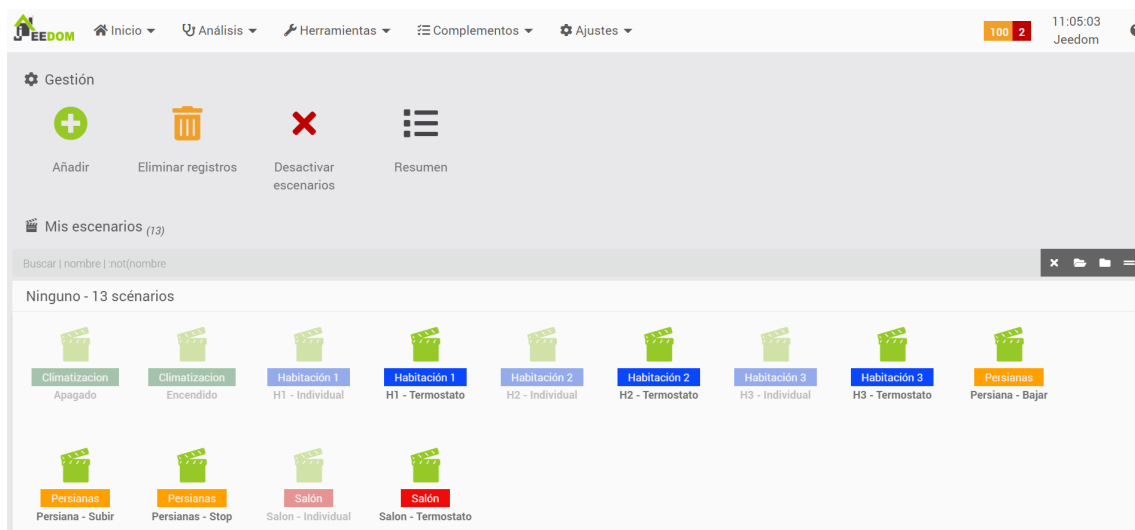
JEEDOM Inicio Análisis Herramientas Complementos Ajustes 100 2 11:05:03 Jeedom

Gestión

Añadir

Eliminar registros

Desactivar escenarios

Resumen

Mis escenarios (13)

Buscar | nombre | :not(nombre

Ninguno - 13 scénarios

Climatizacion
Apagado

Climatizacion
Encendido

Habitación 1
H1 - Individual

Habitación 1
H1 - Termostato

Habitación 2
H2 - Individual

Habitación 2
H2 - Termostato

Habitación 3
H3 - Individual

Habitación 3
H3 - Termostato

Persianas
Persiana - Bajar

Persianas
Persiana - Subir

Persianas
Persianas - Stop

Salón
Salon - Individual

Salón
Salon - Termostato